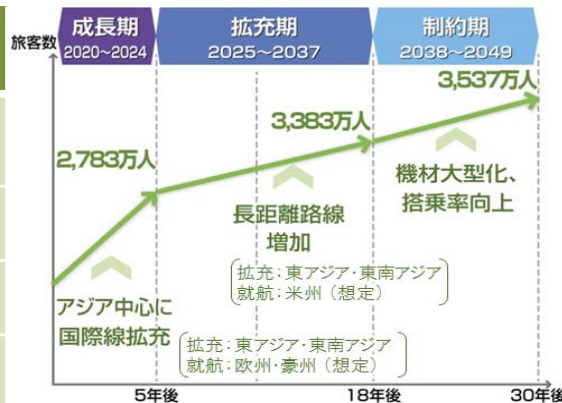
旅客数

成長期
2020～2024

拡充期
2025～2037

制約期
2038～2049

2,783万人

3,383万人

3,537万人

アジア中心に
国際線拡充

長距離路線
増加

機材大型化、
搭乗率向上

拡充：東アジア・東南アジア
就航：米州（想定）

拡充：東アジア・東南アジア
就航：欧州・豪州（想定）

5年後

18年後

30年後